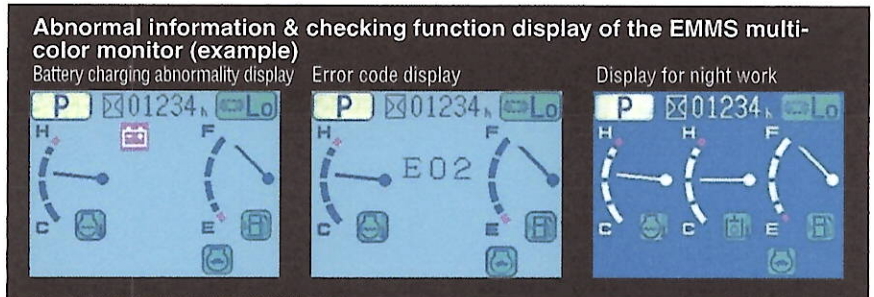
Abnormal information & checking function display of the EMMS multicolor monitor (example)

Battery charging abnormality display

P 01234 h Lo

H F

C E

Error code display

P 01234 h Lo

H F

E02

C E

Display for night work

P 01234 h Lo

H H F

C C E